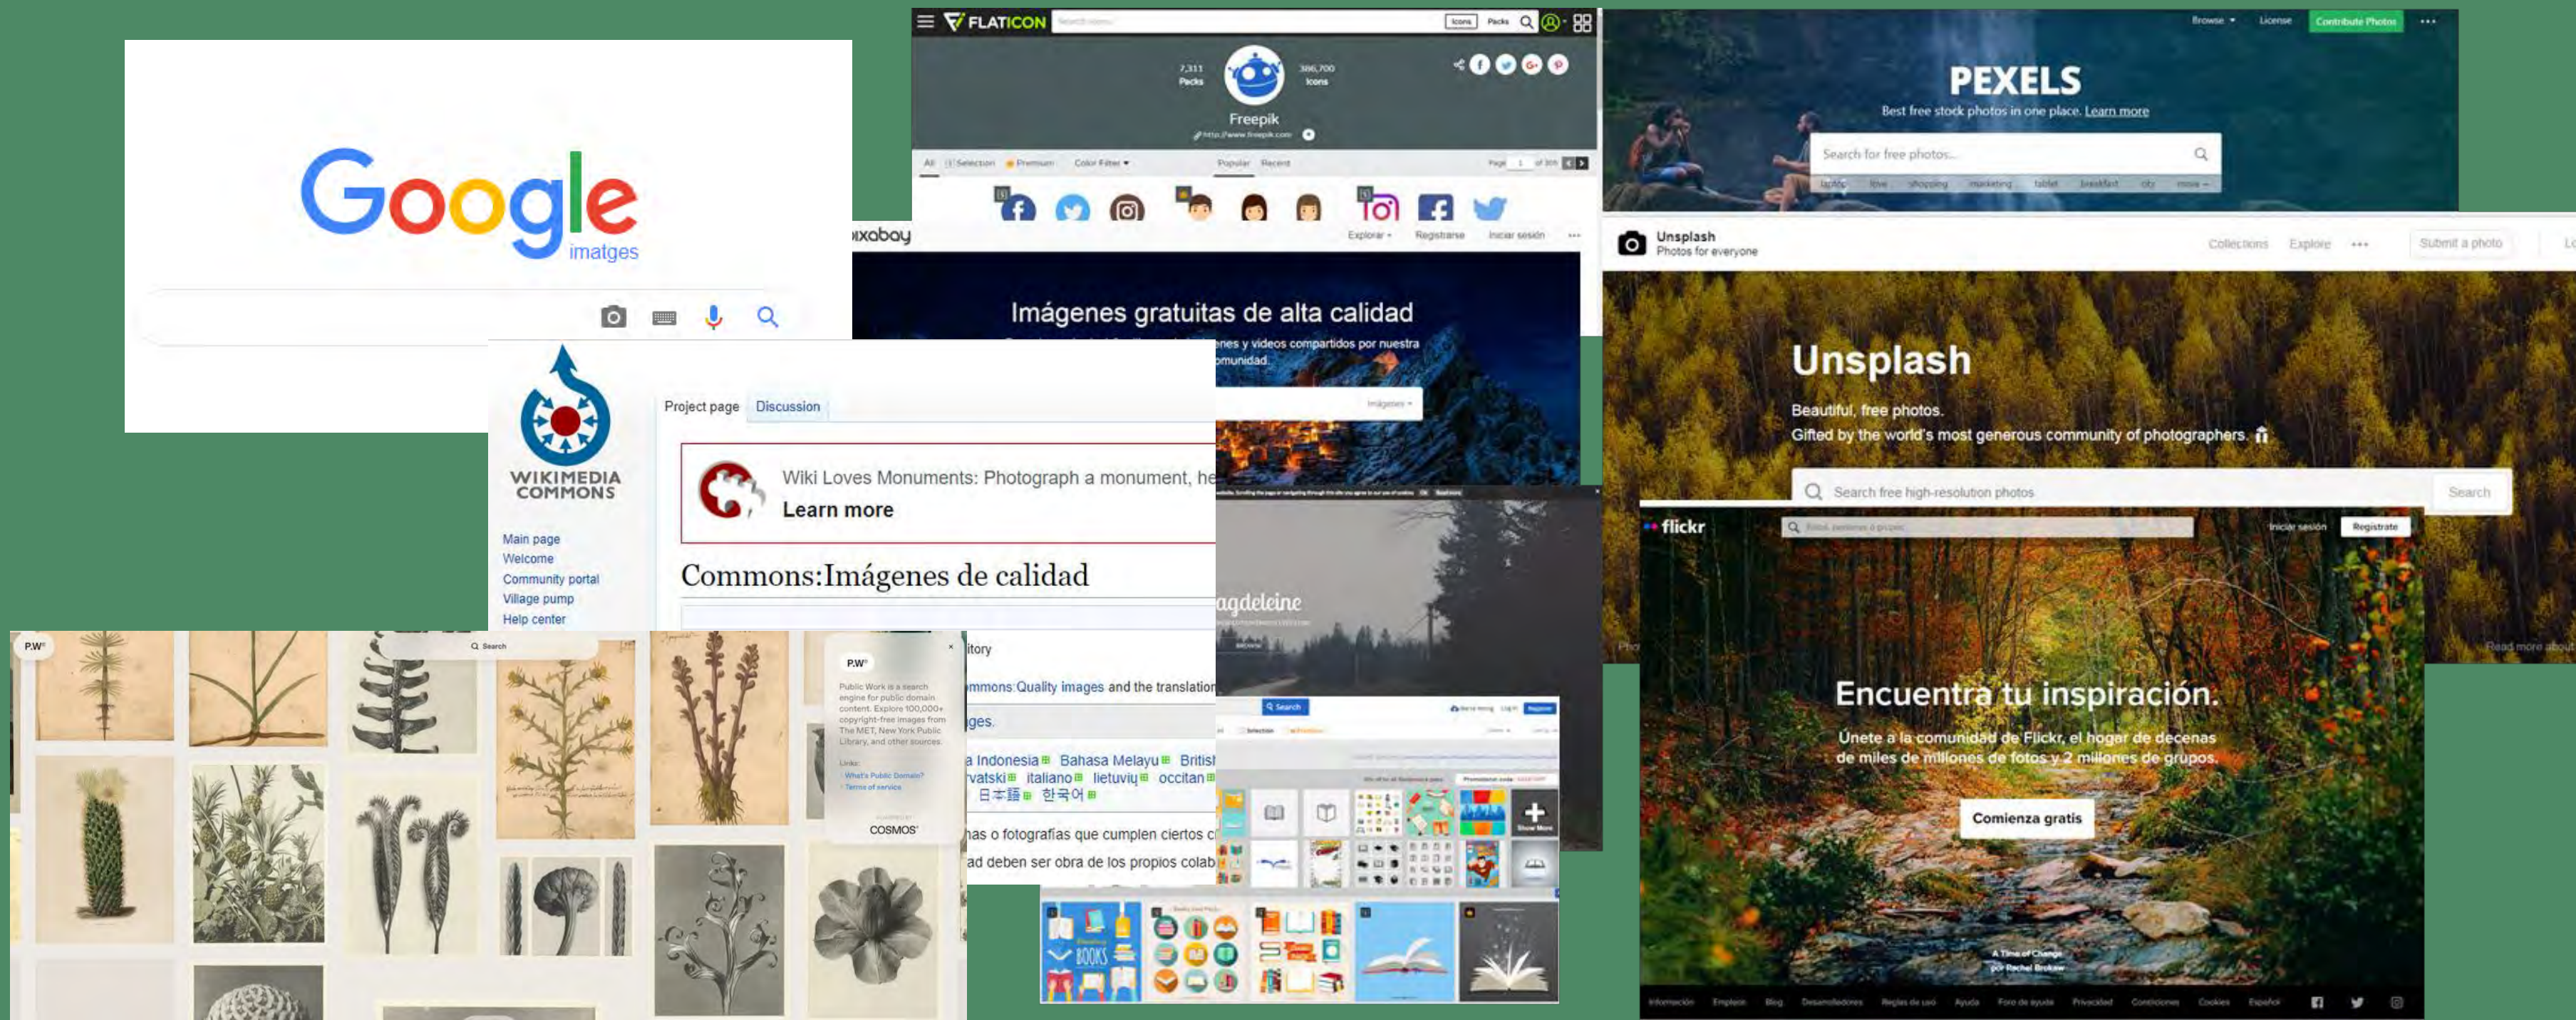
Google
imatges

FLATICON
Icons Packs
7,311 Packs
386,700 Icons
Freepik
http://www.freepik.com
All Selection Premium Color Filter Popular Recent Page 1 of 306

PEXELS
Browse License Contribute Photos
Best free stock photos in one place. Learn more
Search for free photos...
laptop love shopping marketing tablet breakfast city more

ixabay
Explorar Registrarse Iniciar sesión
Imágenes gratuitas de alta calidad
enes y videos compartidos por nuestra omunidad.
Imágenes

Unsplash
Photos for everyone
Collections Explore Submit a photo
Unsplash
Beautiful, free photos.
Gifted by the world's most generous community of photographers.
Search free high-resolution photos
Search

WIKIMEDIA COMMONS
Project page Discussion
Wiki Loves Monuments: Photograph a monument, he
Learn more
Commons:Imágenes de calidad
Main page
Welcome
Community portal
Village pump
Help center
itory
mmons:Quality images and the translation
ges.
a Indonesia Bahasa Melayu Britisl
rvatski italiano lietuvių occitan
日本語 한국어
has o fotografías que cumplen ciertos c
ad deben ser obra de los propios colab

agdeleine

Search

P.W.
Search
P.W.
Public Work is a search engine for public domain content. Explore 100,000+ copyright-free images from The MET, New York Public Library, and other sources.
Links:
What's Public Domain?
Terms of service
COSMOS

flickr
Iniciar sesión Regístrate
Encuentra tu inspiración.
Únete a la comunidad de Flickr, el hogar de decenas de miles de millones de fotos y 2 millones de grupos.
Comienza gratis
A Time of Change
por Rachel Brokaw
Información Empleos Blog Desarrolladores Reglas de uso Ayuda Foro de ayuda Privacidad Condiciones Cookies Español